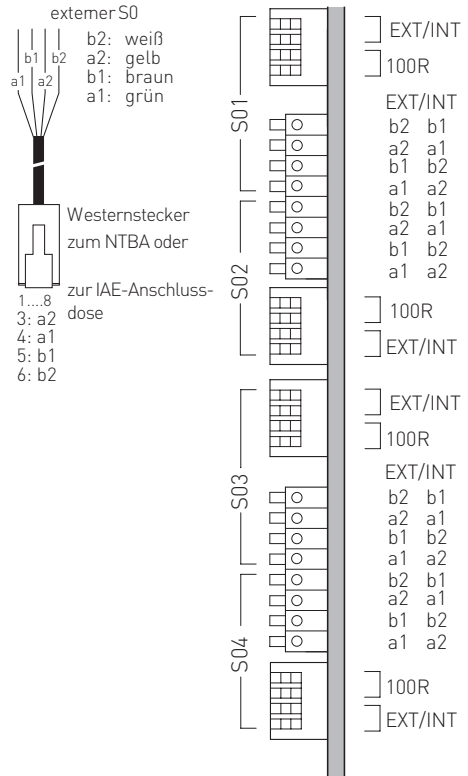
externer S0

b1 b2
a1 a2

b2: weiß
a2: gelb
b1: braun
a1: grün

Westernstecker zum NTBA oder

zur IAE-Anschlussdose

1....8
3: a2
4: a1
5: b1
6: b2

EXT/INT
100R

S01

EXT/INT
b2 b1
a2 a1
b1 b2
a1 a2
b2 b1
a2 a1
b1 b2
a1 a2

S02

100R
EXT/INT

EXT/INT
100R

S03

EXT/INT
b2 b1
a2 a1
b1 b2
a1 a2
b2 b1
a2 a1
b1 b2
a1 a2

S04

100R
EXT/INT